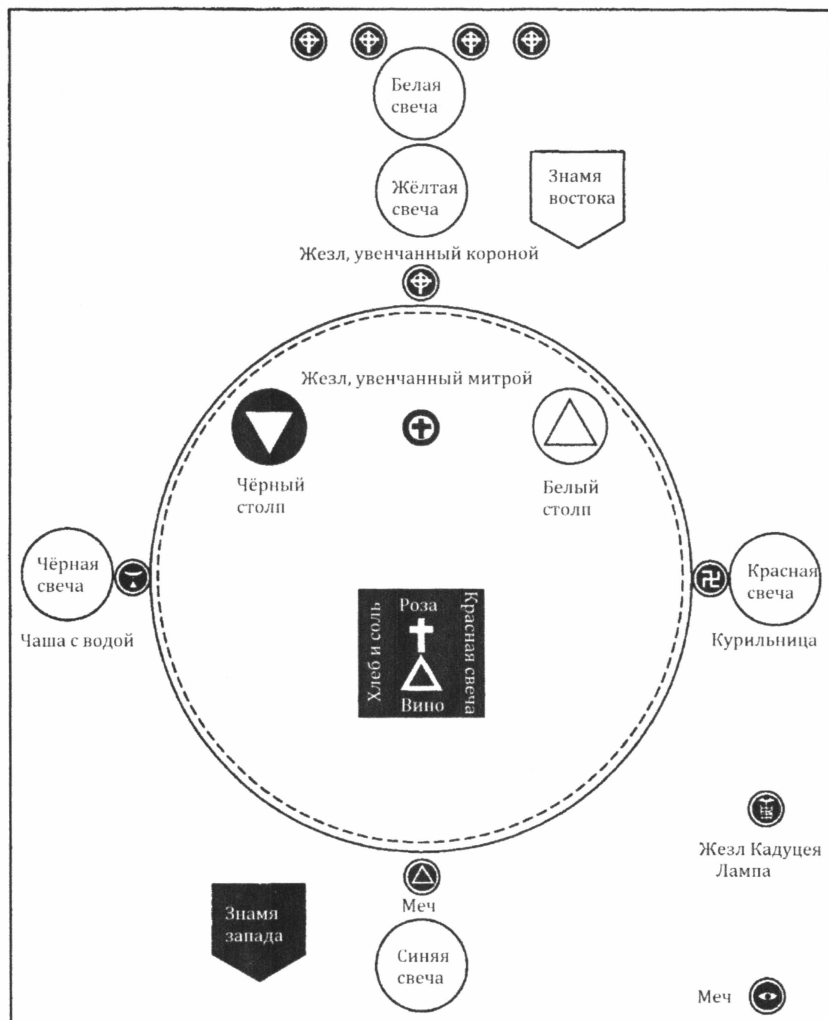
Белая свеча

Жёлтая свеча

Знамя востока

Жезл, увенчанный короной

Жезл, увенчанный митрой

Чёрный столп

Белый столп

Чёрная свеча

Красная свеча

Чаша с водой

Курильница

Хлеб и соль

Роза

Красная свеча

Вино

Жезл Кадуцея

Лампа

Знамя запада

Меч

Синяя свеча

Меч